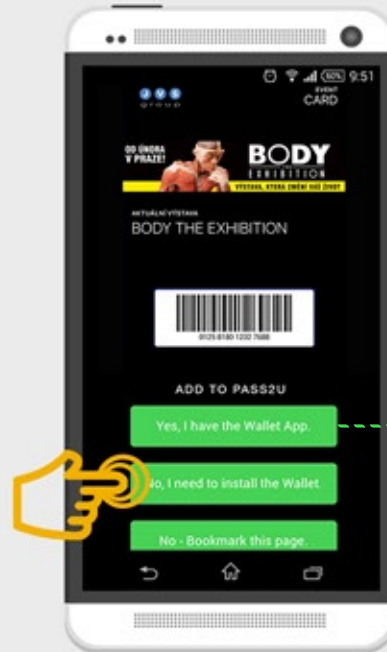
50% 9:51

JVS group

EVENT CARD

OD ÚNORA V PRAZE!

BODY EXHIBITION

VÝSTAVA, KTERÁ ZMĚNÍ VÁŠ ŽIVOT

AKTUÁLNÍ VÝSTAVA

BODY THE EXHIBITION

0125 8180 1232 7686

ADD TO PASS2U

Yes, I have the Wallet App.

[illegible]o, I need to install the Wallet.

No - Bookmark this page.